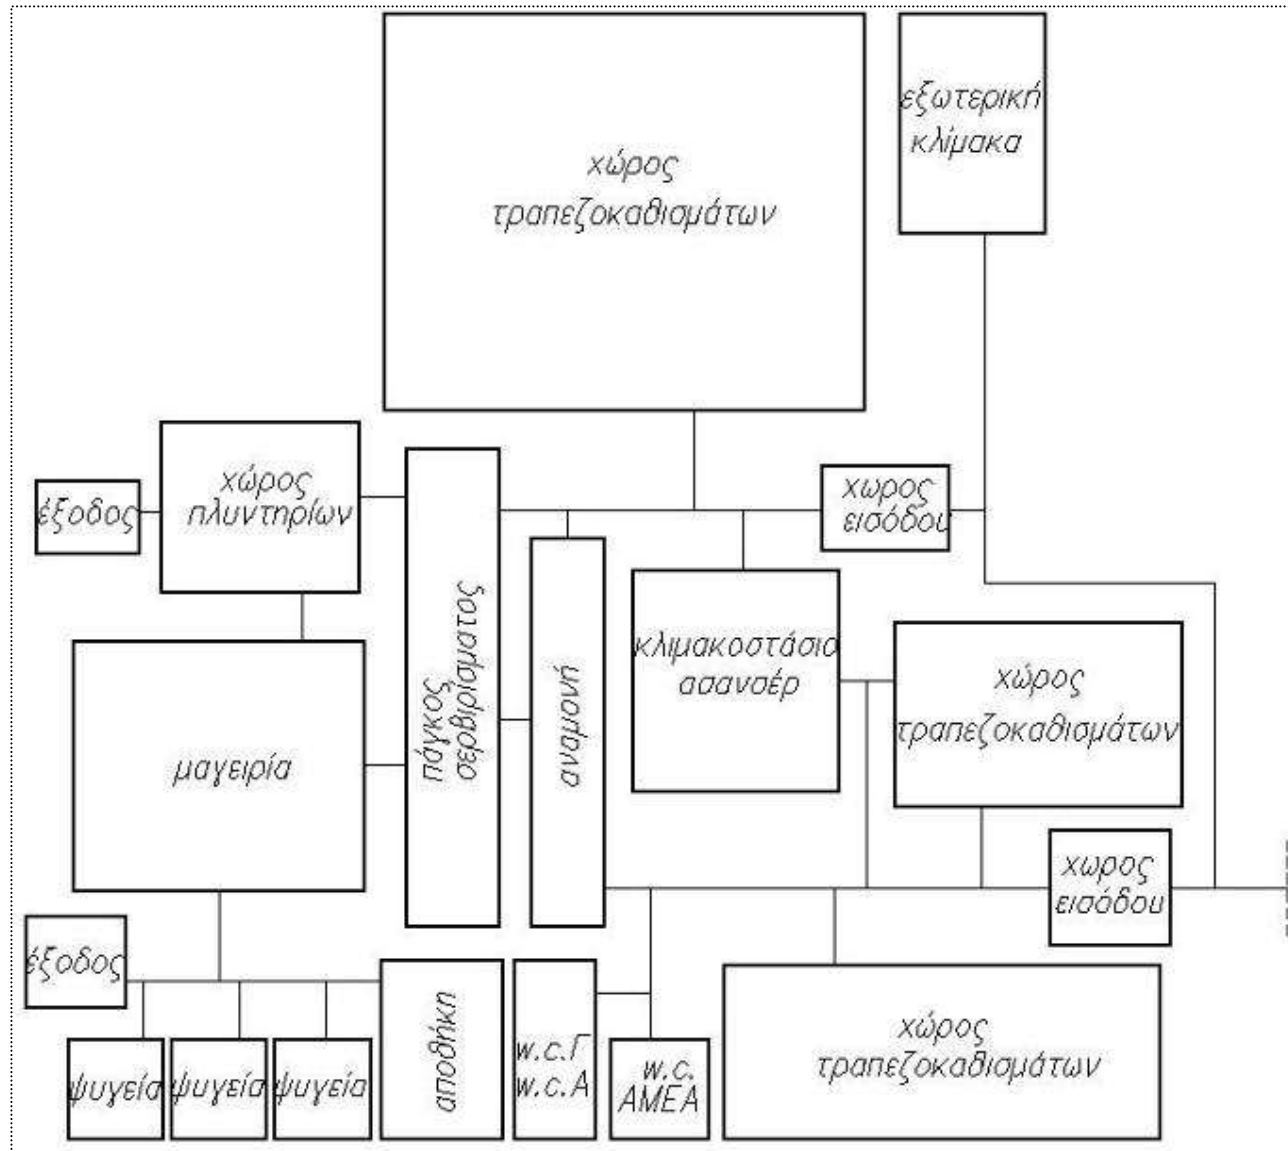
χώρος τραπεζοκαθισμάτων

εξωτερική κλίμακα

χώρος πλυντηρίων

έξοδος

χωρος εισόδου

πάγκος σερβιρίσματος

αναμονή

κλιμακοστάσια ασανσέρ

χώρος τραπεζοκαθισμάτων

μαγειρία

χωρος εισόδου

έξοδος

ψυγεία

ψυγεία

ψυγεία

αποθήκη

w.c.Γ w.c.A

w.c. AMEA

χώρος τραπεζοκαθισμάτων